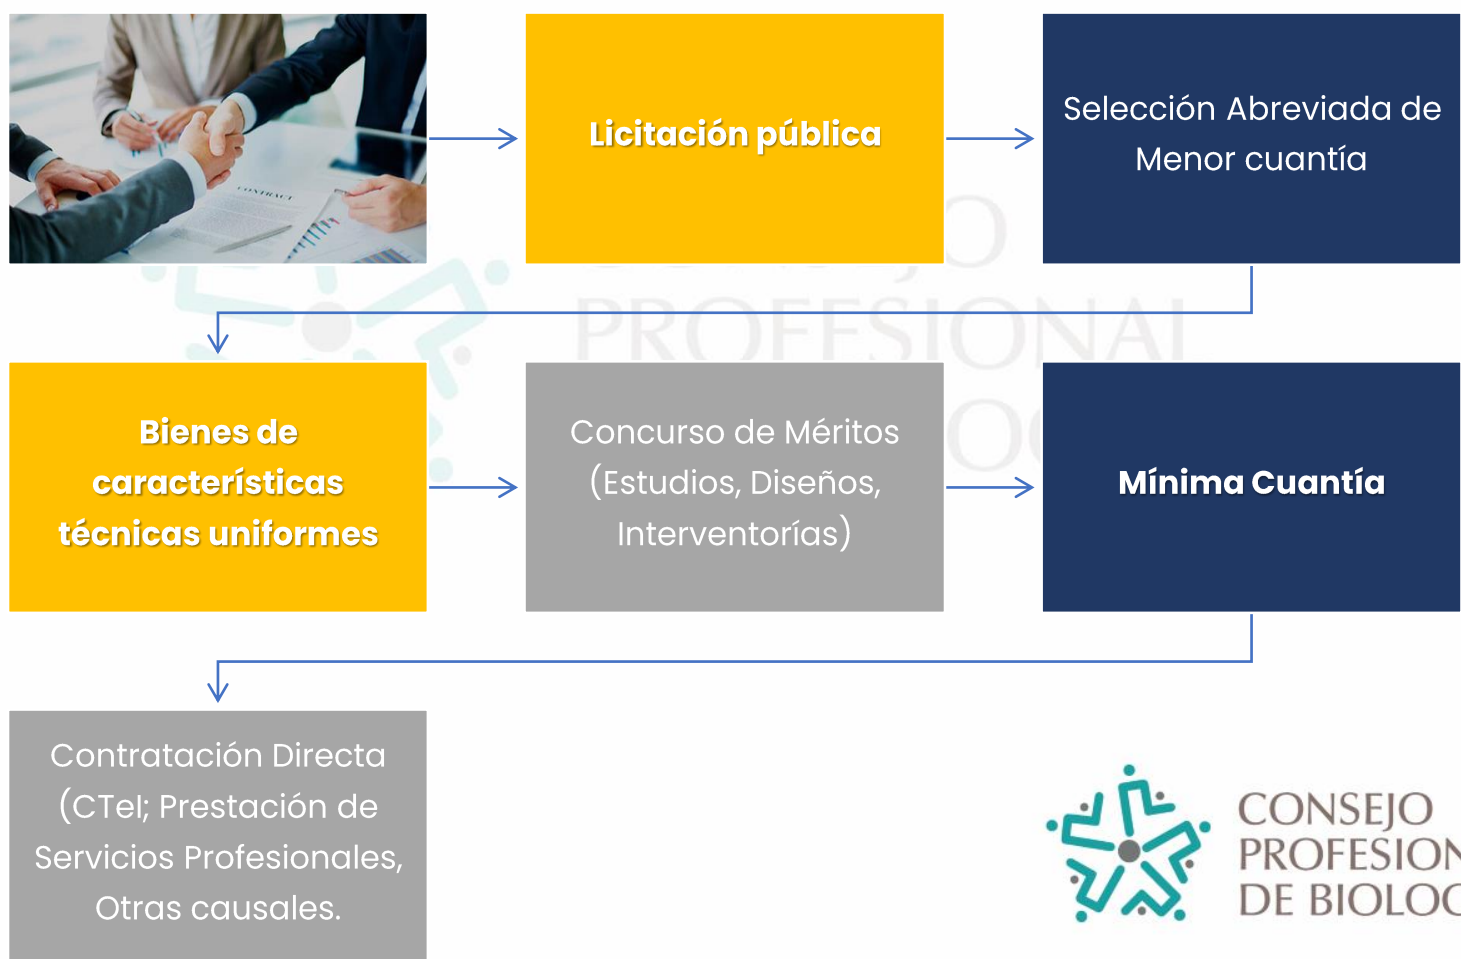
CONTRACT

Licitación pública

Selección Abreviada de Menor cuantía

Bienes de características técnicas uniformes

Concurso de Méritos (Estudios, Diseños, Interventorías)

Mínima Cuantía

Contratación Directa (CTeI; Prestación de Servicios Profesionales, Otras causales.

CONSEJO PROFESION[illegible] DE BIOLO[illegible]